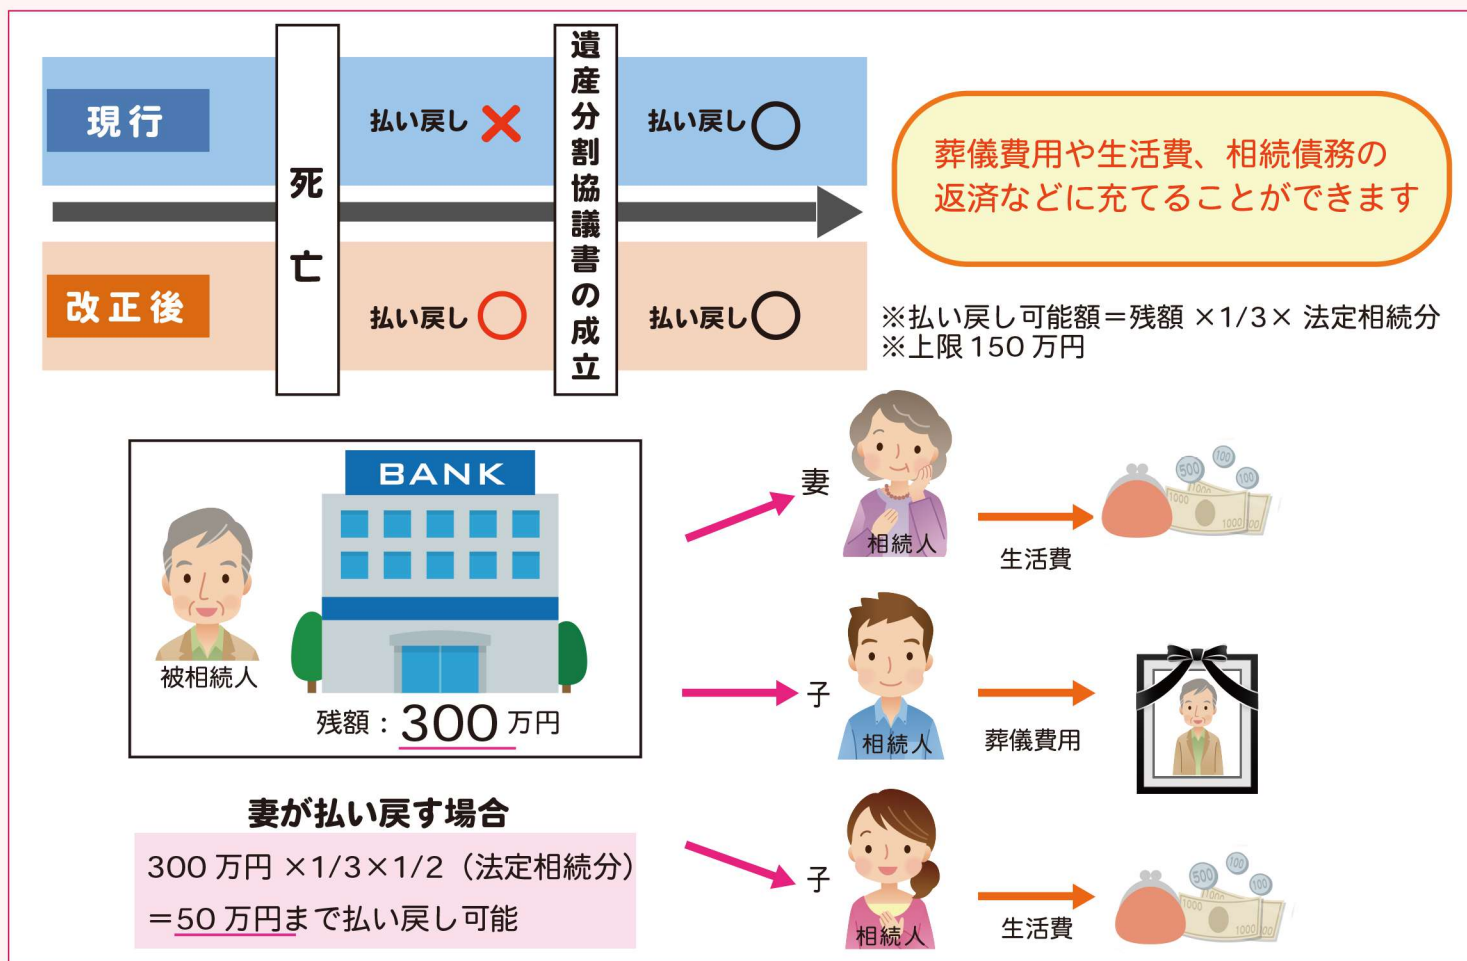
現行

死亡

払い戻し ×

遺産分割協議書の成立

払い戻し ○

改正後

払い戻し ○

払い戻し ○

葬儀費用や生活費、相続債務の返済などに充てることができます

※払い戻し可能額＝残額 ×1/3× 法定相続分
※上限 150 万円

BANK

被相続人

残額：300 万円

妻

相続人

生活費

子

相続人

葬儀費用

子

相続人

生活費

妻が払い戻す場合

300 万円 ×1/3×1/2（法定相続分）
＝50 万円まで払い戻し可能